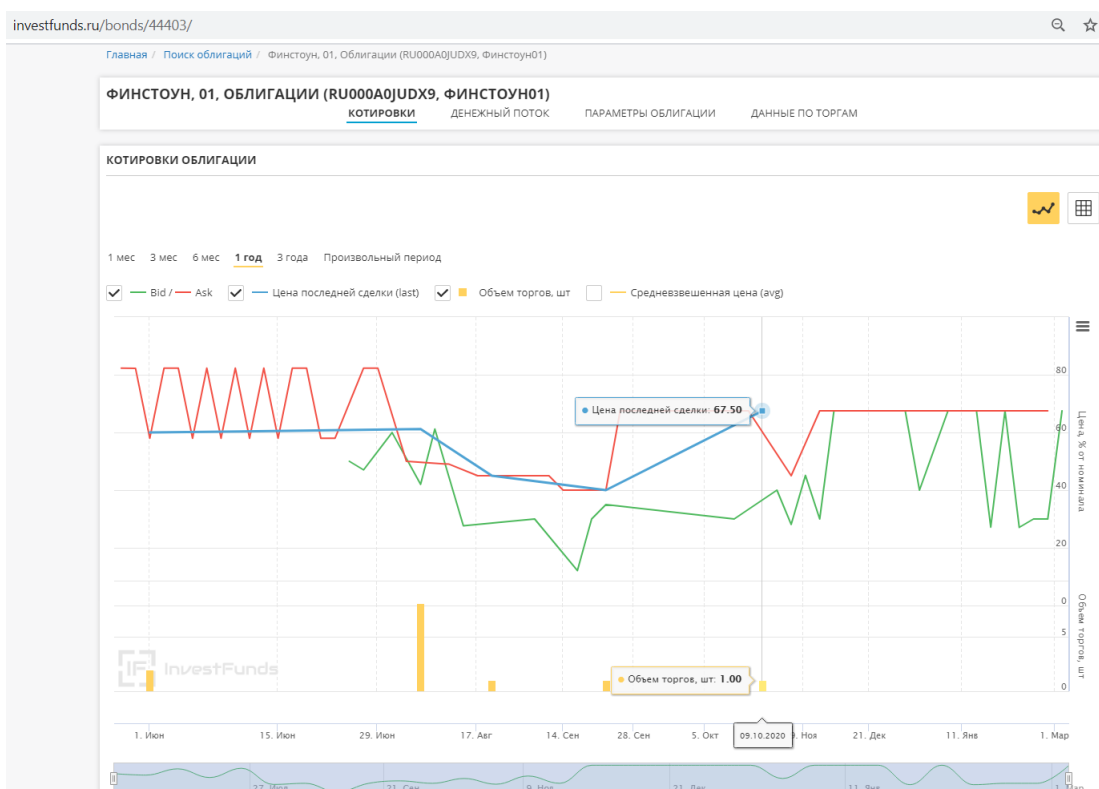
investfunds.ru/bonds/44403/

Главная / Поиск облигаций / Финстоун, 01, Облигации (RU000A0JUDX9, Финстоун01)

ФИНСТОУН, 01, ОБЛИГАЦИИ (RU000A0JUDX9, ФИНСТОУН01)

КОТИРОВКИ ДЕНЕЖНЫЙ ПОТОК ПАРАМЕТРЫ ОБЛИГАЦИИ ДАННЫЕ ПО ТОРГАМ

КОТИРОВКИ ОБЛИГАЦИИ

1 мес 3 мес 6 мес 1 год 3 года Произвольный период

Bid / Ask Цена последней сделки (last) Объем торгов, шт Средневзвешенная цена (avg)

Цена последней сделки: 67.50

80
60
40
20
Цена, % от номинала

0
5
0
Объем торгов, шт

InvestFunds

Объем торгов, шт: 1.00

1. Июн 15. Июн 29. Июн 17. Авг 14. Сен 28. Сен 5. Окт 09.10.2020 9. Ноя 21. Дек 11. Янв 1. Мар

27. Июл 21. Сен 9. Ноя 21. Дек 11. Янв